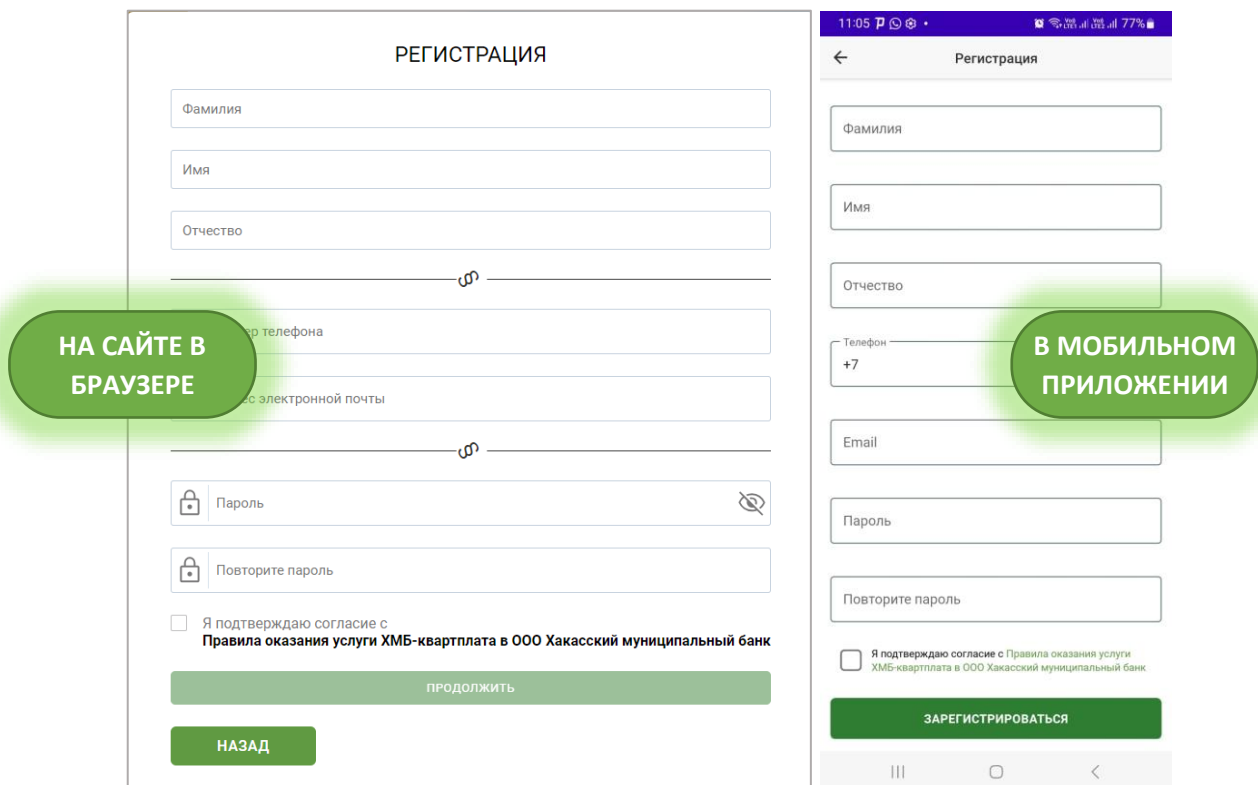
РЕГИСТРАЦИЯ

Фамилия

Имя

Отчество

НА САЙТЕ В БРАУЗЕРЕ

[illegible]ер телефона

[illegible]ес электронной почты

Пароль

Повторите пароль

Я подтверждаю согласие с
Правила оказания услуги ХМБ-квартплата в ООО Хакасский муниципальный банк

ПРОДОЛЖИТЬ

НАЗАД

11:05 77%

Регистрация

Фамилия

Имя

Отчество

Телефон
+7

В МОБИЛЬНОМ ПРИЛОЖЕНИИ

Email

Пароль

Повторите пароль

Я подтверждаю согласие с Правила оказания услуги ХМБ-квартплата в ООО Хакасский муниципальный банк

ЗАРЕГИСТРИРОВАТЬСЯ